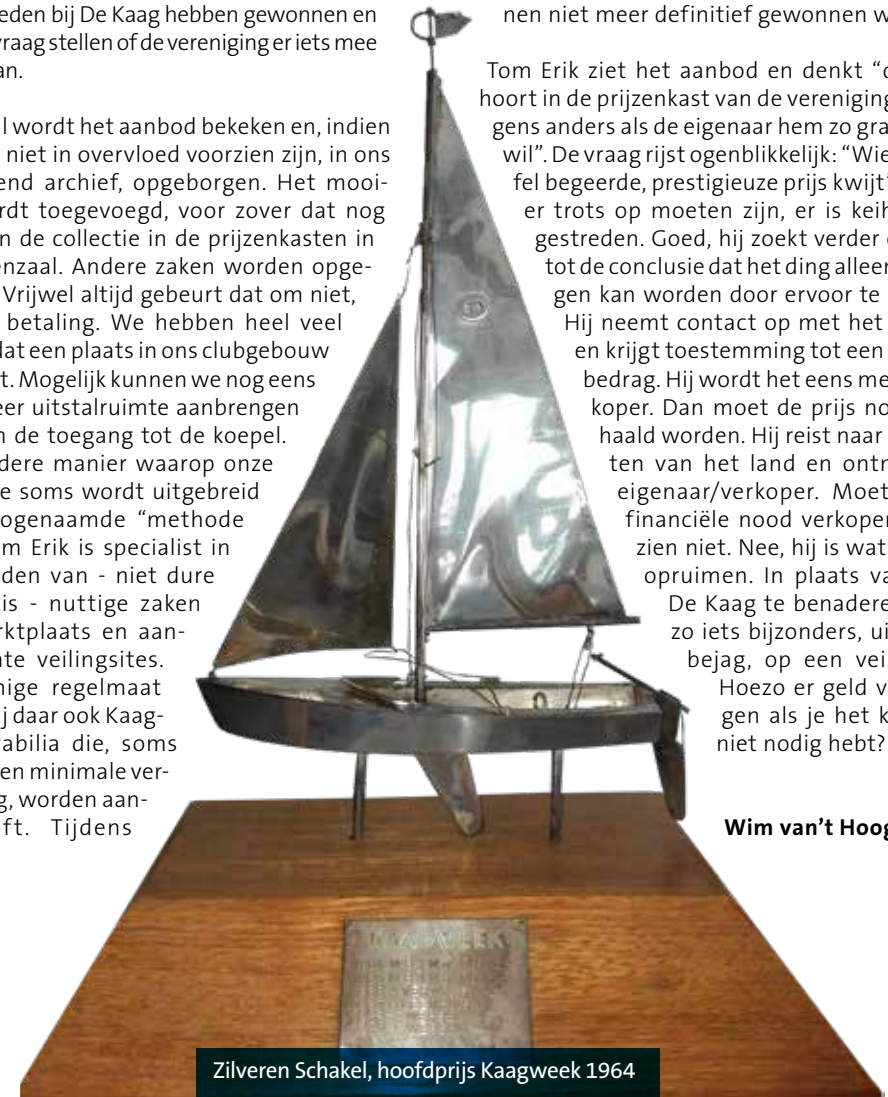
eden bij De Kaag hebben gewonnen en vraag stellen of de vereniging er iets mee an.

l wordt het aanbod bekeken en, indien niet in overvloed voorzien zijn, in ons end archief, opgeborgen. Het mooirdt toegevoegd, voor zover dat nog n de collectie in de prijzenkasten in enzaal. Andere zaken worden opge- Vrijwel altijd gebeurt dat om niet, betaling. We hebben heel veel dat een plaats in ons clubgebouw t. Mogelijk kunnen we nog eens eer uitstalruimte aanbrengen n de toegang tot de koepel. dere manier waarop onze e soms wordt uitgebreid ogenaamde "methode m Erik is specialist in den van - niet dure is - nuttige zaken rktplaats en aante veilingsites. nige regelmaat j daar ook Kaagrabilia die, soms en minimale verg, worden aanft. Tijdens

nen niet meer definitief gewonnen w

Tom Erik ziet het aanbod en denkt "d hoort in de prijzenkast van de vereniging gens anders als de eigenaar hem zo gra wil". De vraag rijst ogenblikkelijk: "Wie fel begeerde, prestigieuze prijs kwijt" er trots op moeten zijn, er is keih gestreden. Goed, hij zoekt verder tot de conclusie dat het ding alleen gen kan worden door ervoor te Hij neemt contact op met het en krijgt toestemming tot een bedrag. Hij wordt het eens me koper. Dan moet de prijs no haald worden. Hij reist naar ten van het land en ontr eigenaar/verkoper. Moet financiële nood verkoper zien niet. Nee, hij is wat opruimen. In plaats va De Kaag te benadere zo iets bijzonders, ui bejag, op een vei Hoezo er geld v gen als je het k niet nodig hebt?

Wim van't Hoog

KAAGWEEK

Zilveren Schakel, hoofdprijs Kaagweek 1964